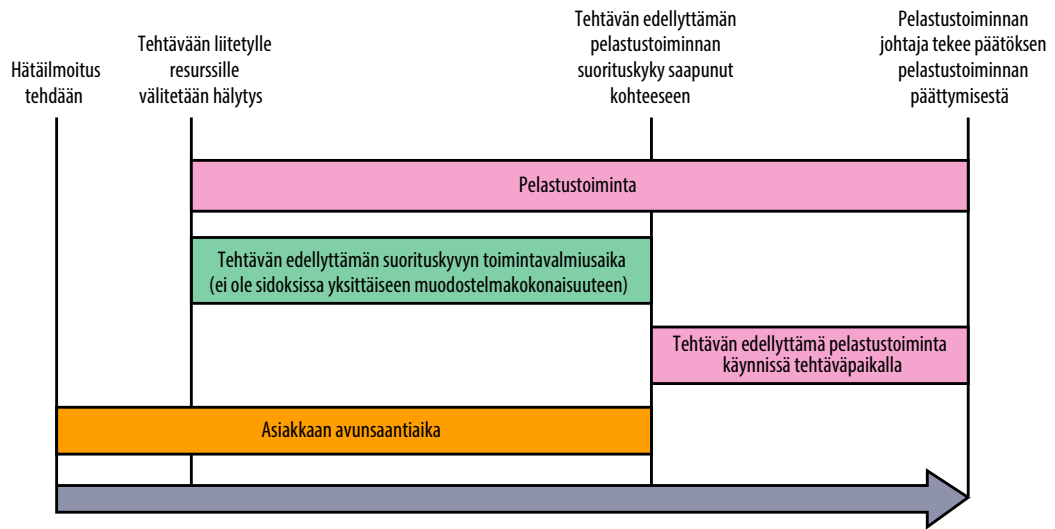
Hätäilmoitus tehdään

Tehtävään liitetylle resurssille välitetään hälytys

Tehtävän edellyttämän pelastustoiminnan suorituskyky saapunut kohteeseen

Pelastustoiminnan johtaja tekee päätöksen pelastustoiminnan päättymisestä

Pelastustoiminta

Tehtävän edellyttämän suorituskyvyn toimintavalmiusaika (ei ole sidoksissa yksittäiseen muodostelmakokonaisuuteen)

Tehtävän edellyttämä pelastustoiminta käynnissä tehtäväpaikalla

Asiakkaan avunsaantiaika